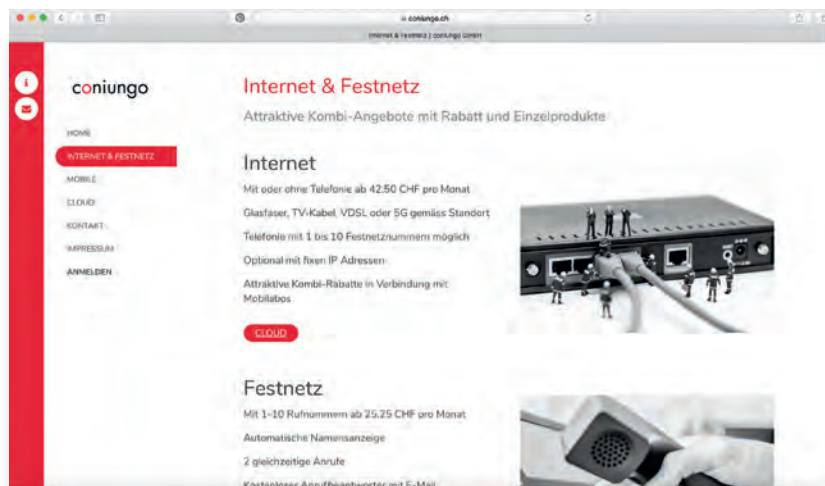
coniungo.ch

Internet & Festnetz | coniungo GmbH

coniungo

HOME

INTERNET & FESTNETZ

MOBILE

CLOUD

KONTAKT

IMPRESSUM

ANMELDEN

Internet & Festnetz

Attraktive Kombi-Angebote mit Rabatt und Einzelprodukte

Internet

Mit oder ohne Telefonie ab 42.50 CHF pro Monat

Glasfaser, TV-Kabel, VDSL oder 5G gemäss Standort

Telefonie mit 1 bis 10 Festnetznummern möglich

Optional mit fixen IP Adressen

Attraktive Kombi-Rabatte in Verbindung mit Mobilabos

CLOUD

Festnetz

Mit 1–10 Rufnummern ab 25.25 CHF pro Monat

Automatische Namensanzeige

2 gleichzeitige Anrufe

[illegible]